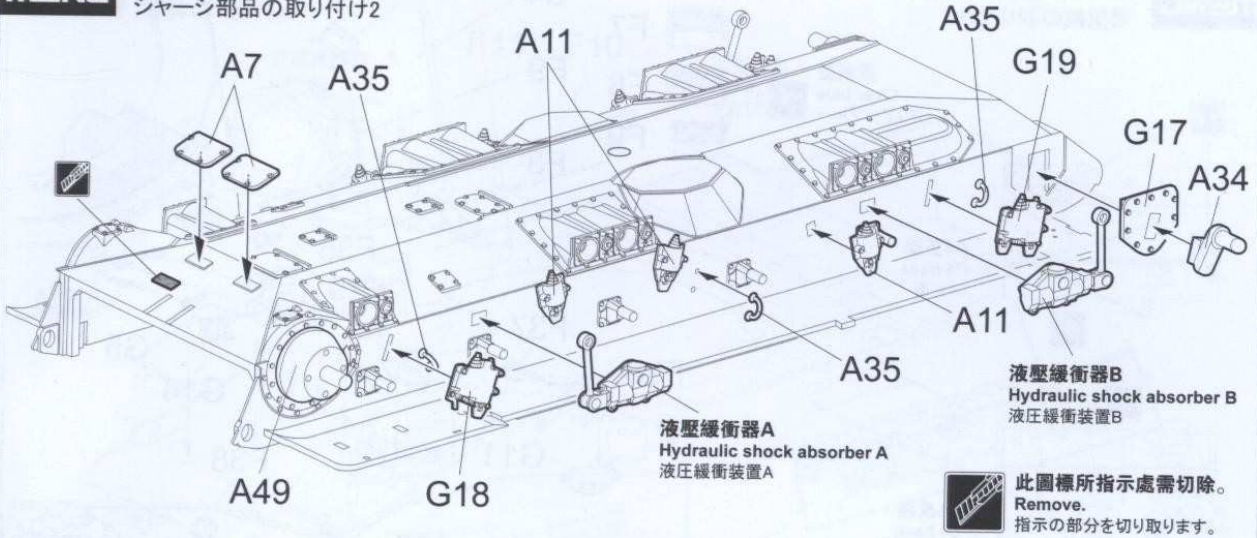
シャーシ部品の取り付け2

A7
A35
A11
A35
G19
G17
A34
A11
A35
A49
G18

液壓緩衝器A
Hydraulic shock absorber A
液圧緩衝装置A

液壓緩衝器B
Hydraulic shock absorber B
液圧緩衝装置B

此圖標所指示處需切除。
Remove.
指示の部分を切り取ります。